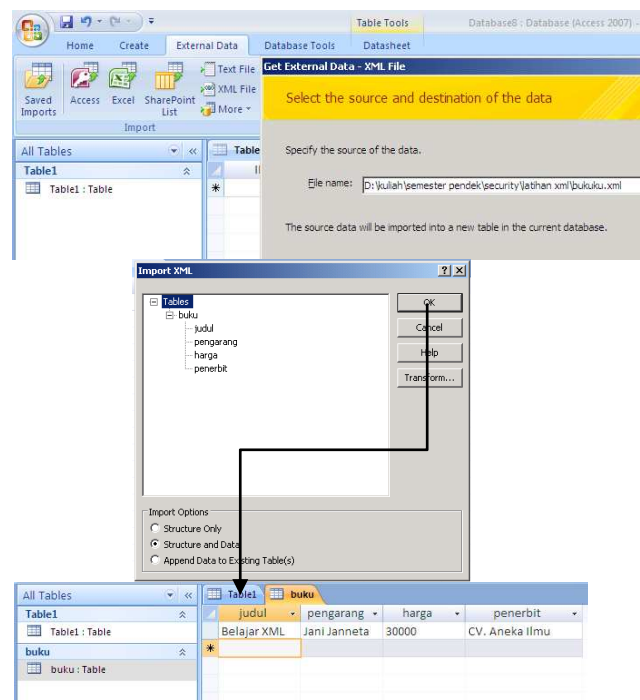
Table Tools
Database8 : Database (Access 2007) -
Home Create External Data Database Tools Datasheet
Saved Imports
Access
Excel
SharePoint List
Text File
XML File
More
Import
All Tables
Table1
Table1 : Table
Table
Get External Data - XML File
Select the source and destination of the data
Specify the source of the data.
File name: D:\kuliah\semester pendek\security\latihan xml\bukuku.xml
The source data will be imported into a new table in the current database.

Import XML
Tables
buku
judul
pengarang
harga
penerbit
OK
Cancel
Help
Transform...
Import Options
Structure Only
Structure and Data
Append Data to Existing Table(s)

All Tables
Table1
Table1 : Table
buku
buku : Table
Table1 buku

| judul | pengarang | harga | penerbit |
|---|---|---|---|
| Belajar XML | Jani Janneta | 30000 | CV. Aneka Ilmu |
| | | | |